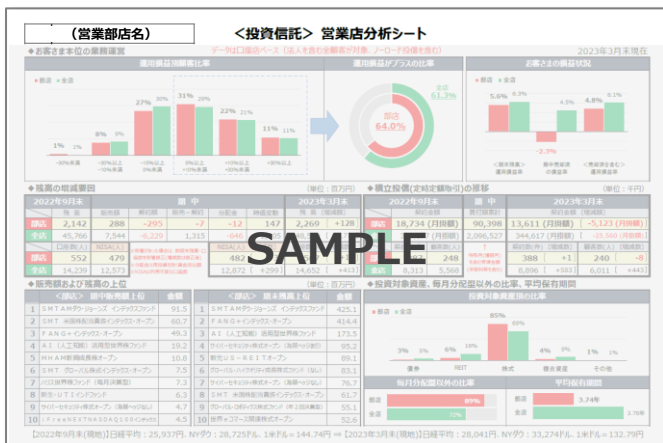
（営業部店名）

＜投資信託＞ 営業店分析シート

◆お客さま本位の業務運営

データは口座店ベース（法人を含む全顧客が対象、ノーロード投信を含む）

2023年3月末現在

運用損益別顧客比率

運用損益がプラスの比率

お客さまの損益状況

部店 全店

1% 1% 8% 5% 27% 30% 31% 28% 22% 21% 11% 11%

-30%未満 -30%以上-10%未満 -10%以上0%未満 0%以上+10%未満 +10%以上+30%未満 +30%以上

全店 61.3%

部店 64.0%

5.6% 6.2% -2.3% 4.5% 4.8% 6.1%

◆残高の増減要因

（単位：百万円）

| 2022年9月末 | | 期中 | | | | | | 2023年3月末 |
|---|---|---|---|---|---|---|---|---|
| | 残高 | 購入 | 解約額 | 換算一般利 | 分配金 | 時価変動 | 残高 | （増減額） |
| 部店 | 2,142 | 288 | -295 | -7 | -12 | 147 | 2,269 | ＋128 |
| 全店 | 45,766 | 7,544 | -7,229 | 1,315 | -646 | -1,330 | 45,429 | -337 |
| | 口座数 | NISA(人) | | | | | | |
| 部店 | 552 | 479 | | | | 482 | | |
| 全店 | 14,239 | 12,573 | | | | 12,872 | ＋299 | 14,652 | ＋443 |

◆積立投資(定時定額取引)の推移

（単位：千円）

| 2022年9月末 | | 期中 | 2023年3月末 | |
|---|---|---|---|---|
| 部店 | 18,734（月額） | 90,398 | 13,611（月額） | -5,123（月額） |
| 全店 | 2,096,527 | 344,617（月額） | -26,560（月額） |
| 部店 | | 248 | 388 | ＋1 | 240 | -8 |
| 全店 | 8,313 | 5,568 | 8,896 | ＋583 | 6,011 | ＋443 |

SAMPLE

◆販売額および残高の上位

（単位：百万円）

| ＜部店＞ 期中販売額上位 | 金額 |
|---|---|
| 1 SMTAMダウ・ジョーンズ インデックスファンド | 91.5 |
| 2 SMT 米国株配当貴族インデックス・オープン | 67.7 |
| 3 FANG＋インデックス・オープン | 49.3 |
| 4 AI（人工知能）活用型世界株ファンド | 19.2 |
| 5 MHAM新興成長株オープン | 10.8 |
| 6 SMT グローバル株式インデックス・オープン | 9.0 |
| 7 | 7.3 |
| 8 | 6.7 |
| 9 | 6.3 |
| 10 | 5.4 |

| ＜部店＞ 期末残高上位 | 金額 |
|---|---|
| 1 SMTAMダウ・ジョーンズ インデックスファンド | 425.1 |
| 2 FANG＋インデックス・オープン | 414.4 |
| 3 AI（人工知能）活用型世界株ファンド | 177.6 |
| 4 | 95.2 |
| 5 新光US－REITオープン | 89.1 |
| 6 | 79.6 |
| 7 | 78.7 |
| 8 | 76.6 |
| 9 | 55.1 |
| 10 | 51.0 |

◆投資対象資産、毎月分配型以外の比率、平均保有期間

投資対象資産別の比率

3% 5% 6% 10% 85% 68% 5% 5% 1% 5% 1% 0%

債券 REIT 株式 複合資産 その他

毎月分配型以外の比率

部店 99% 全店 72%

平均保有期間

部店 3.74年 全店 3.70年

【2022年9月末(現地)】日経平均：25,937円、NYダウ：28,725ドル、1米ドル＝144.74円 ⇒【2023年3月末(現地)】日経平均：28,041円、NYダウ：33,274ドル、1米ドル＝132.79円